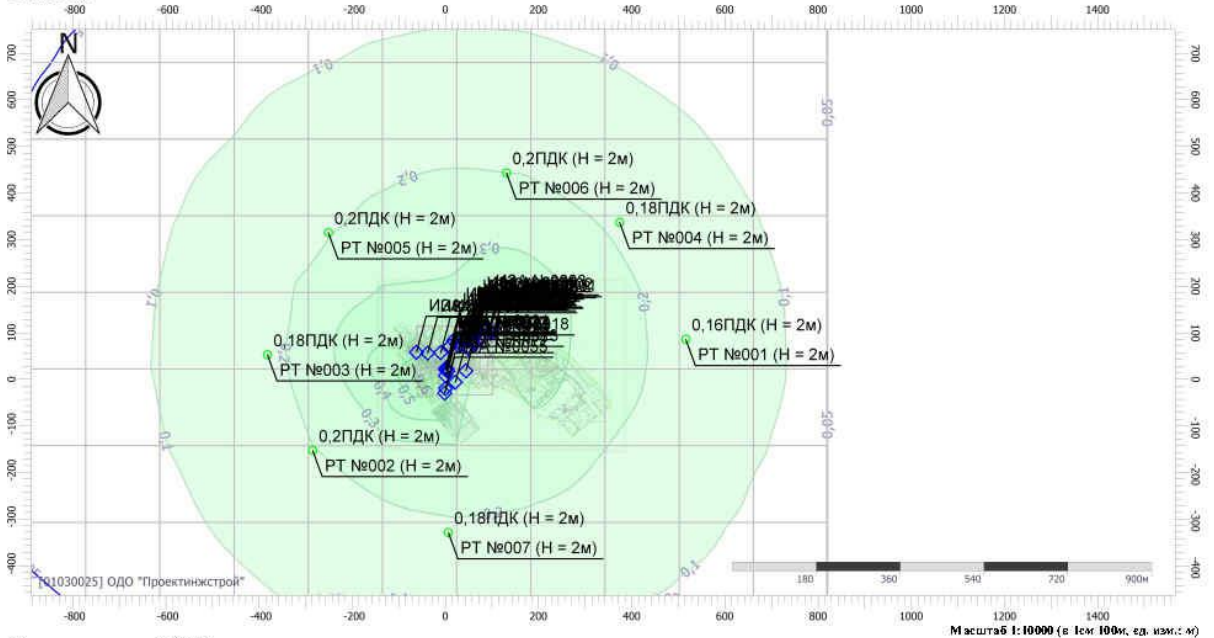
-800 -600 -400 -200 0 200 400 600 800 1000 1200 1400

700 600 500 400 300 200 100 0 -100 -200 -300 -400

N

0,1 0,1 0,05 0,2 0,3 0,1 0,2 0,1 0,05 0,1 0,3 0,5 0,05 0,1 0,1

0,2ПДК (H = 2м)
РТ №006 (H = 2м)

0,2ПДК (H = 2м)
РТ №005 (H = 2м)

0,18ПДК (H = 2м)
РТ №004 (H = 2м)

0,16ПДК (H = 2м)
РТ №001 (H = 2м)

0,18ПДК (H = 2м)
РТ №003 (H = 2м)

0,2ПДК (H = 2м)
РТ №002 (H = 2м)

0,18ПДК (H = 2м)
РТ №007 (H = 2м)

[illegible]

[01030025] ОДО "Проектинжстрой"

180 360 540 720 900м

-800 -600 -400 -200 0 200 400 600 800 1000 1200 1400

Масштаб 1:10000 (в 1см 100м, ед. изм.: м)